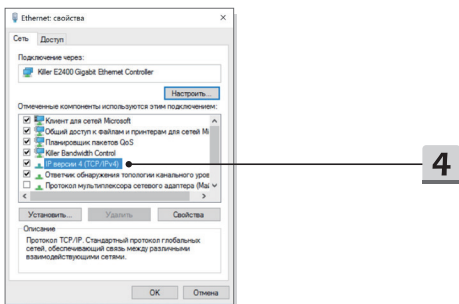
Ethernet: свойства
×
Сеть
Доступ
Подключение через:
Killer E2400 Gigabit Ethernet Controller
Настроить...
Отмеченные компоненты используются этим подключением:
Клиент для сетей Microsoft
Общий доступ к файлам и принтерам для сетей Mi
Планировщик пакетов QoS
Killer Bandwidth Control
IP версии 4 (TCP/IPv4)
Ответчик обнаружения топологии канального уров
Протокол мультиплексора сетевого адаптера (Mai
Установить...
Удалить
Свойства
Описание
Протокол TCP/IP. Стандартный протокол глобальных сетей, обеспечивающий связь между различными взаимодействующими сетями.
OK
Отмена
4